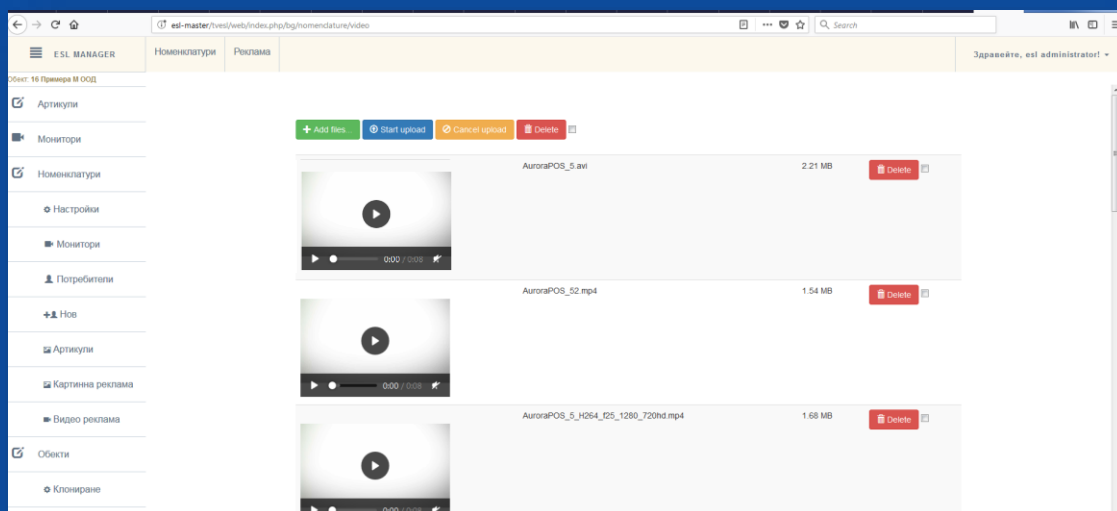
esl-master/tvesl/web/index.php/bg/nomenclature/video

Search

ESL MANAGER

Номенклатури

Реклама

Здравейте, esl administrator!

Обект: 16 Примера М ООД

Артикули

Монитори

Номенклатури

Настройки

Монитори

Потребители

Нов

Артикули

Картинна реклама

Видео реклама

Обекти

Клониране

+ Add files...

Start upload

Cancel upload

Delete

AuroraPOS_5.avi

2.21 MB

Delete

0:00 / 0:08

AuroraPOS_52.mp4

1.54 MB

Delete

0:00 / 0:08

AuroraPOS_5_H264_f25_1280_720hd.mp4

1.68 MB

Delete